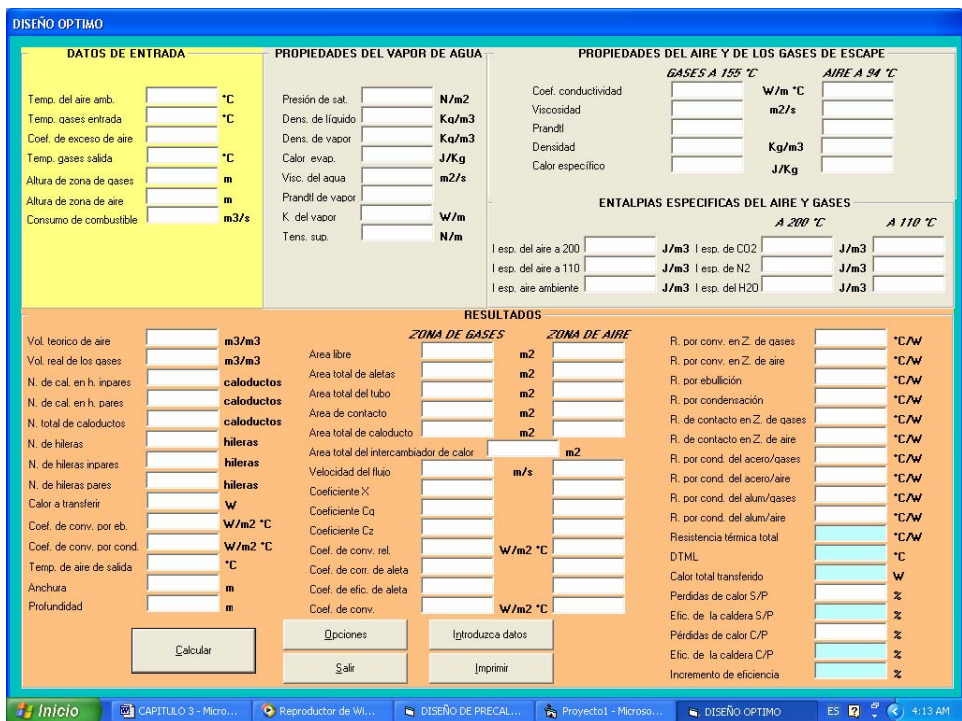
DISEÑO OPTIMO

DATOS DE ENTRADA

Temp. del aire amb. °C
Temp. gases entrada °C
Coef. de exceso de aire
Temp. gases salida °C
Altura de zona de gases m
Altura de zona de aire m
Consumo de combustible m3/s

PROPIEDADES DEL VAPOR DE AGUA

Presión de sat. N/m2
Dens. de líquido Kg/m3
Dens. de vapor Kg/m3
Calor evap. J/Kg
Visc. del agua m2/s
Prandtl de vapor
K. del vapor W/m
Tens. sup. N/m

PROPIEDADES DEL AIRE Y DE LOS GASES DE ESCAPE

GASES A 155 °C AIRE A 94 °C
Coef. conductividad W/m °C
Viscosidad m2/s
Prandtl
Densidad Kg/m3
Calor específico J/Kg

ENTALPIAS ESPECIFICAS DEL AIRE Y GASES

A 200 °C A 110 °C
I esp. del aire a 200 J/m3 I esp. de CO2 J/m3
I esp. del aire a 110 J/m3 I esp. de N2 J/m3
I esp. aire ambiente J/m3 I esp. del H20 J/m3

RESULTADOS

Vol. teorico de aire m3/m3
Vol. real de los gases m3/m3
N. de cal. en h. inpares caloductos
N. de cal. en h. pares caloductos
N. total de caloductos caloductos
N. de hileras hileras
N. de hileras inpares hileras
N. de hileras pares hileras
Calor a transferir W
Coef. de conv. por eb. W/m2 °C
Coef. de conv. por cond. W/m2 °C
Temp. de aire de salida °C
Anchura m
Profundidad m

ZONA DE GASES ZONA DE AIRE
Area libre m2
Area total de aletas m2
Area total del tubo m2
Area de contacto m2
Area total de caloducto m2
Area total del intercambiador de calor m2
Velocidad del flujo m/s
Coeficiente X
Coeficiente Cq
Coeficiente Cz
Coef. de conv. rel. W/m2 °C
Coef. de corr. de aleta
Coef. de efic. de aleta
Coef. de conv. W/m2 °C

R. por conv. en Z. de gases °C/W
R. por conv. en Z. de aire °C/W
R. por ebullición °C/W
R. por condensación °C/W
R. de contacto en Z. de gases °C/W
R. de contacto en Z. de aire °C/W
R. por cond. del acero/gases °C/W
R. por cond. del acero/aire °C/W
R. por cond. del alum/gases °C/W
R. por cond. del alum/aire °C/W
Resistencia térmica total °C/W
DTML °C
Calor total transferido W
Perdidas de calor S/P %
Efic. de la caldera S/P %
Pérdidas de calor C/P %
Efic. de la caldera C/P %
Incremento de eficiencia %

Calcular
Opciones
Introduzca datos
Salir
Imprimir

Inicio CAPITULO 3 - Micro... Reproductor de Wi... DISEÑO DE PRECAL... Proyecto1 - Microso... DISEÑO OPTIMO ES 4:13 AM